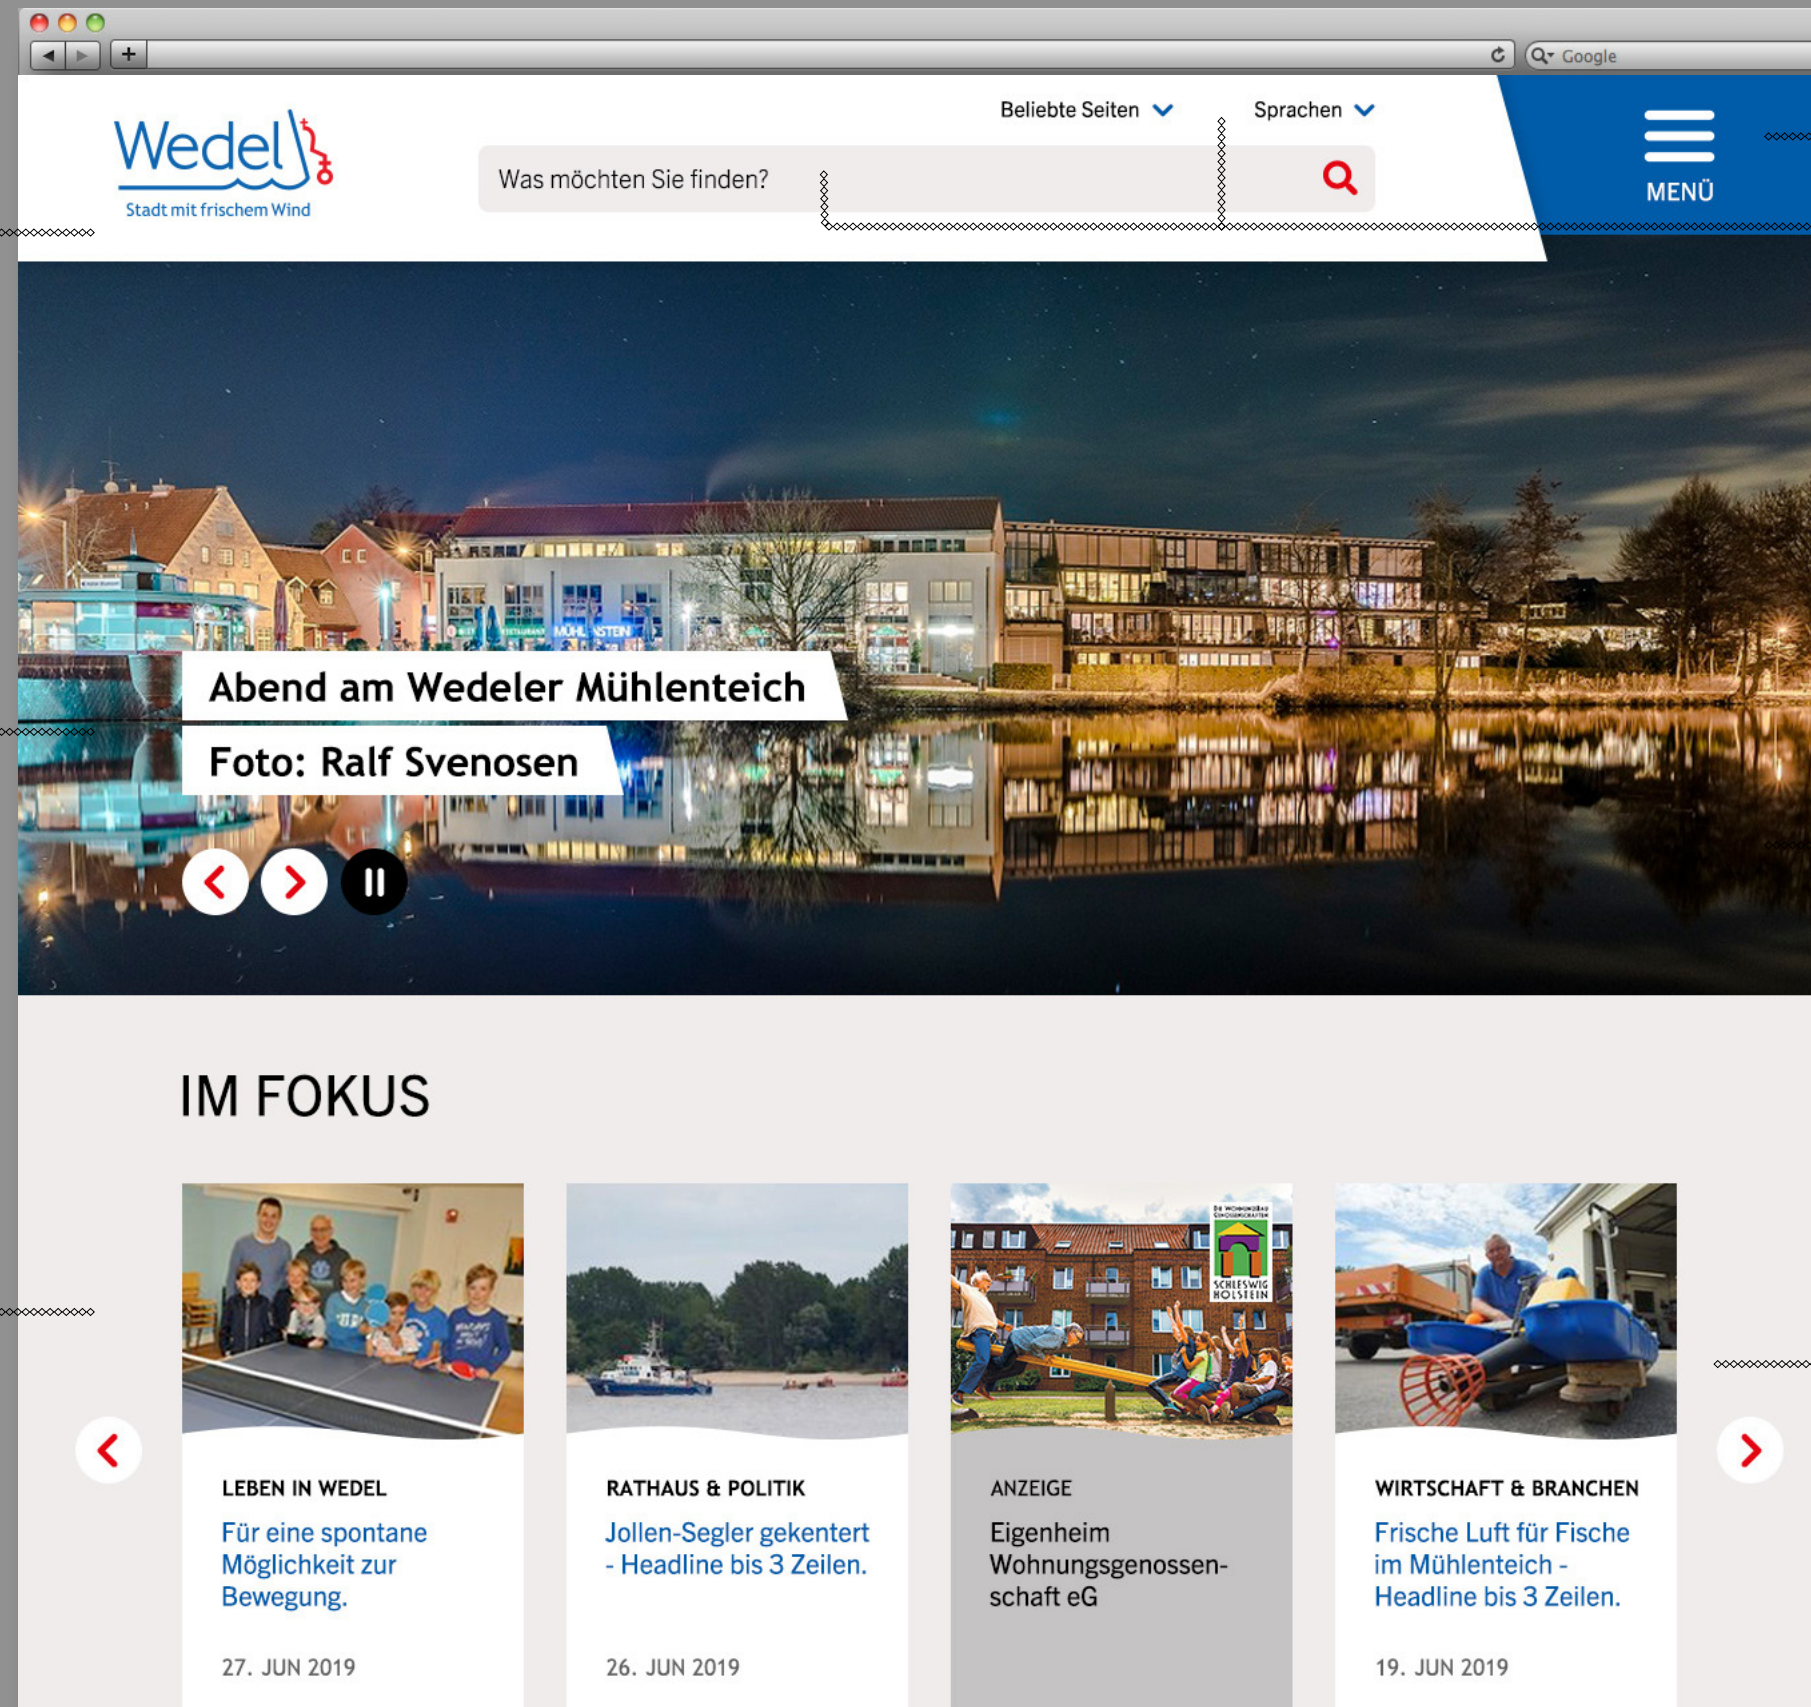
Google

Wedel
Stadt mit frischem Wind

Beliebte Seiten
Sprachen

Was möchten Sie finden?

MENÜ

Abend am Wedeler Mühlenteich
Foto: Ralf Svenosen

IM FOKUS

LEBEN IN WEDEL
Für eine spontane Möglichkeit zur Bewegung.
27. JUN 2019

RATHAUS & POLITIK
Jollen-Segler gekentert - Headline bis 3 Zeilen.
26. JUN 2019

SCHLESWIG HOLSTEIN

ANZEIGE
Eigenheim Wohnungsgenossenschaft eG

WIRTSCHAFT & BRANCHEN
Frische Luft für Fische im Mühlenteich - Headline bis 3 Zeilen.
19. JUN 2019